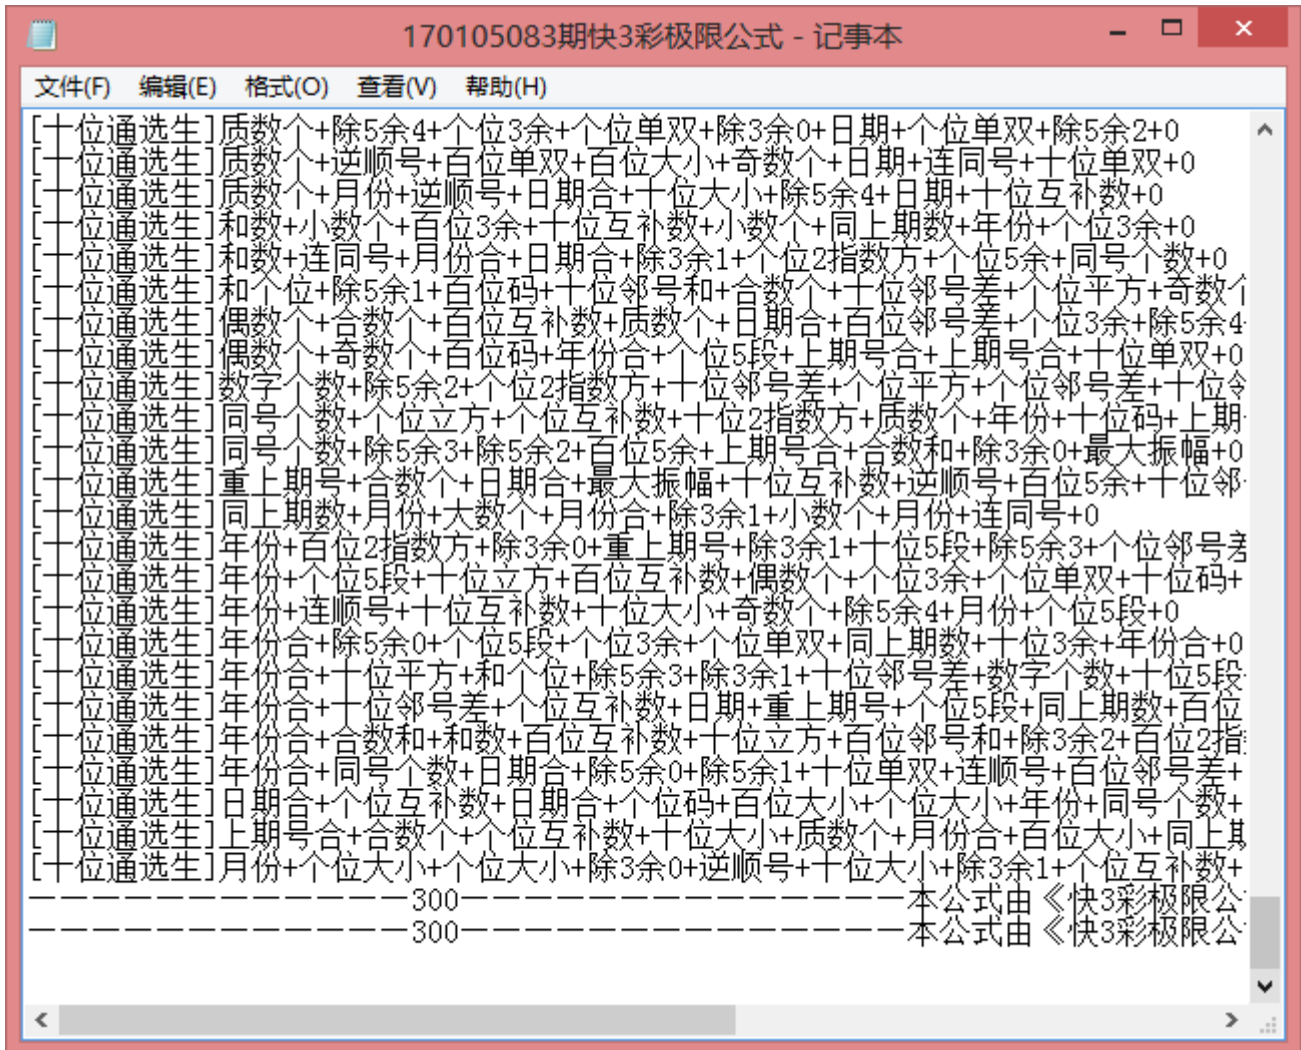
170105083期快3彩极限公式 - 记事本

文件(F) 编辑(E) 格式(O) 查看(V) 帮助(H)

[十位通选生]质数个+除5余4+个位3余+个位单双+除3余0+日期+个位单双+除5余2+0
[十位通选生]质数个+逆顺号+百位单双+百位大小+奇数个+日期+连同号+十位单双+0
[十位通选生]质数个+月份+逆顺号+日期合+十位大小+除5余4+日期+十位互补数+0
[十位通选生]和数+小数个+百位3余+十位互补数+小数个+同上期数+年份+个位3余+0
[十位通选生]和数+连同号+月份合+日期合+除3余1+个位2指数方+个位5余+同号个数+0
[十位通选生]和个位+除5余1+百位码+十位邻号和+合数个+十位邻号差+个位平方+奇数个
[十位通选生]偶数个+合数个+百位互补数+质数个+日期合+百位邻号差+个位3余+除5余4
[十位通选生]偶数个+奇数个+百位码+年份合+个位5段+上期号合+上期号合+十位单双+0
[十位通选生]数字个数+除5余2+个位2指数方+十位邻号差+个位平方+个位邻号差+十位
[十位通选生]同号个数+个位立方+个位互补数+十位2指数方+质数个+年份+十位码+上期
[十位通选生]同号个数+除5余3+除5余2+百位5余+上期号合+合数和+除3余0+最大振幅+0
[十位通选生]重上期号+合数个+日期合+最大振幅+十位互补数+逆顺号+百位5余+十位邻
[十位通选生]同上期数+月份+大数个+月份合+除3余1+小数个+月份+连同号+0
[十位通选生]年份+百位2指数方+除3余0+重上期号+除3余1+十位5段+除5余3+个位邻号差
[十位通选生]年份+个位5段+十位立方+百位互补数+偶数个+个位3余+个位单双+十位码+
[十位通选生]年份+连顺号+十位互补数+十位大小+奇数个+除5余4+月份+个位5段+0
[十位通选生]年份合+除5余0+个位5段+个位3余+个位单双+同上期数+十位3余+年份合+0
[十位通选生]年份合+十位平方+和个位+除5余3+除3余1+十位邻号差+数字个数+十位5段
[十位通选生]年份合+十位邻号差+个位互补数+日期+重上期号+个位5段+同上期数+百位
[十位通选生]年份合+合数和+和数+百位互补数+十位立方+百位邻号和+除3余2+百位2指
[十位通选生]年份合+同号个数+日期合+除5余0+除5余1+十位单双+连顺号+百位邻号差+
[十位通选生]日期合+个位互补数+日期合+个位码+百位大小+个位大小+年份+同号个数+
[十位通选生]上期号合+合数个+个位互补数+十位大小+质数个+月份合+百位大小+同上期
[十位通选生]月份+个位大小+个位大小+除3余0+逆顺号+十位大小+除3余1+个位互补数+
——————————————300————————————————本公式由《快3彩极限公
——————————————300————————————————本公式由《快3彩极限公